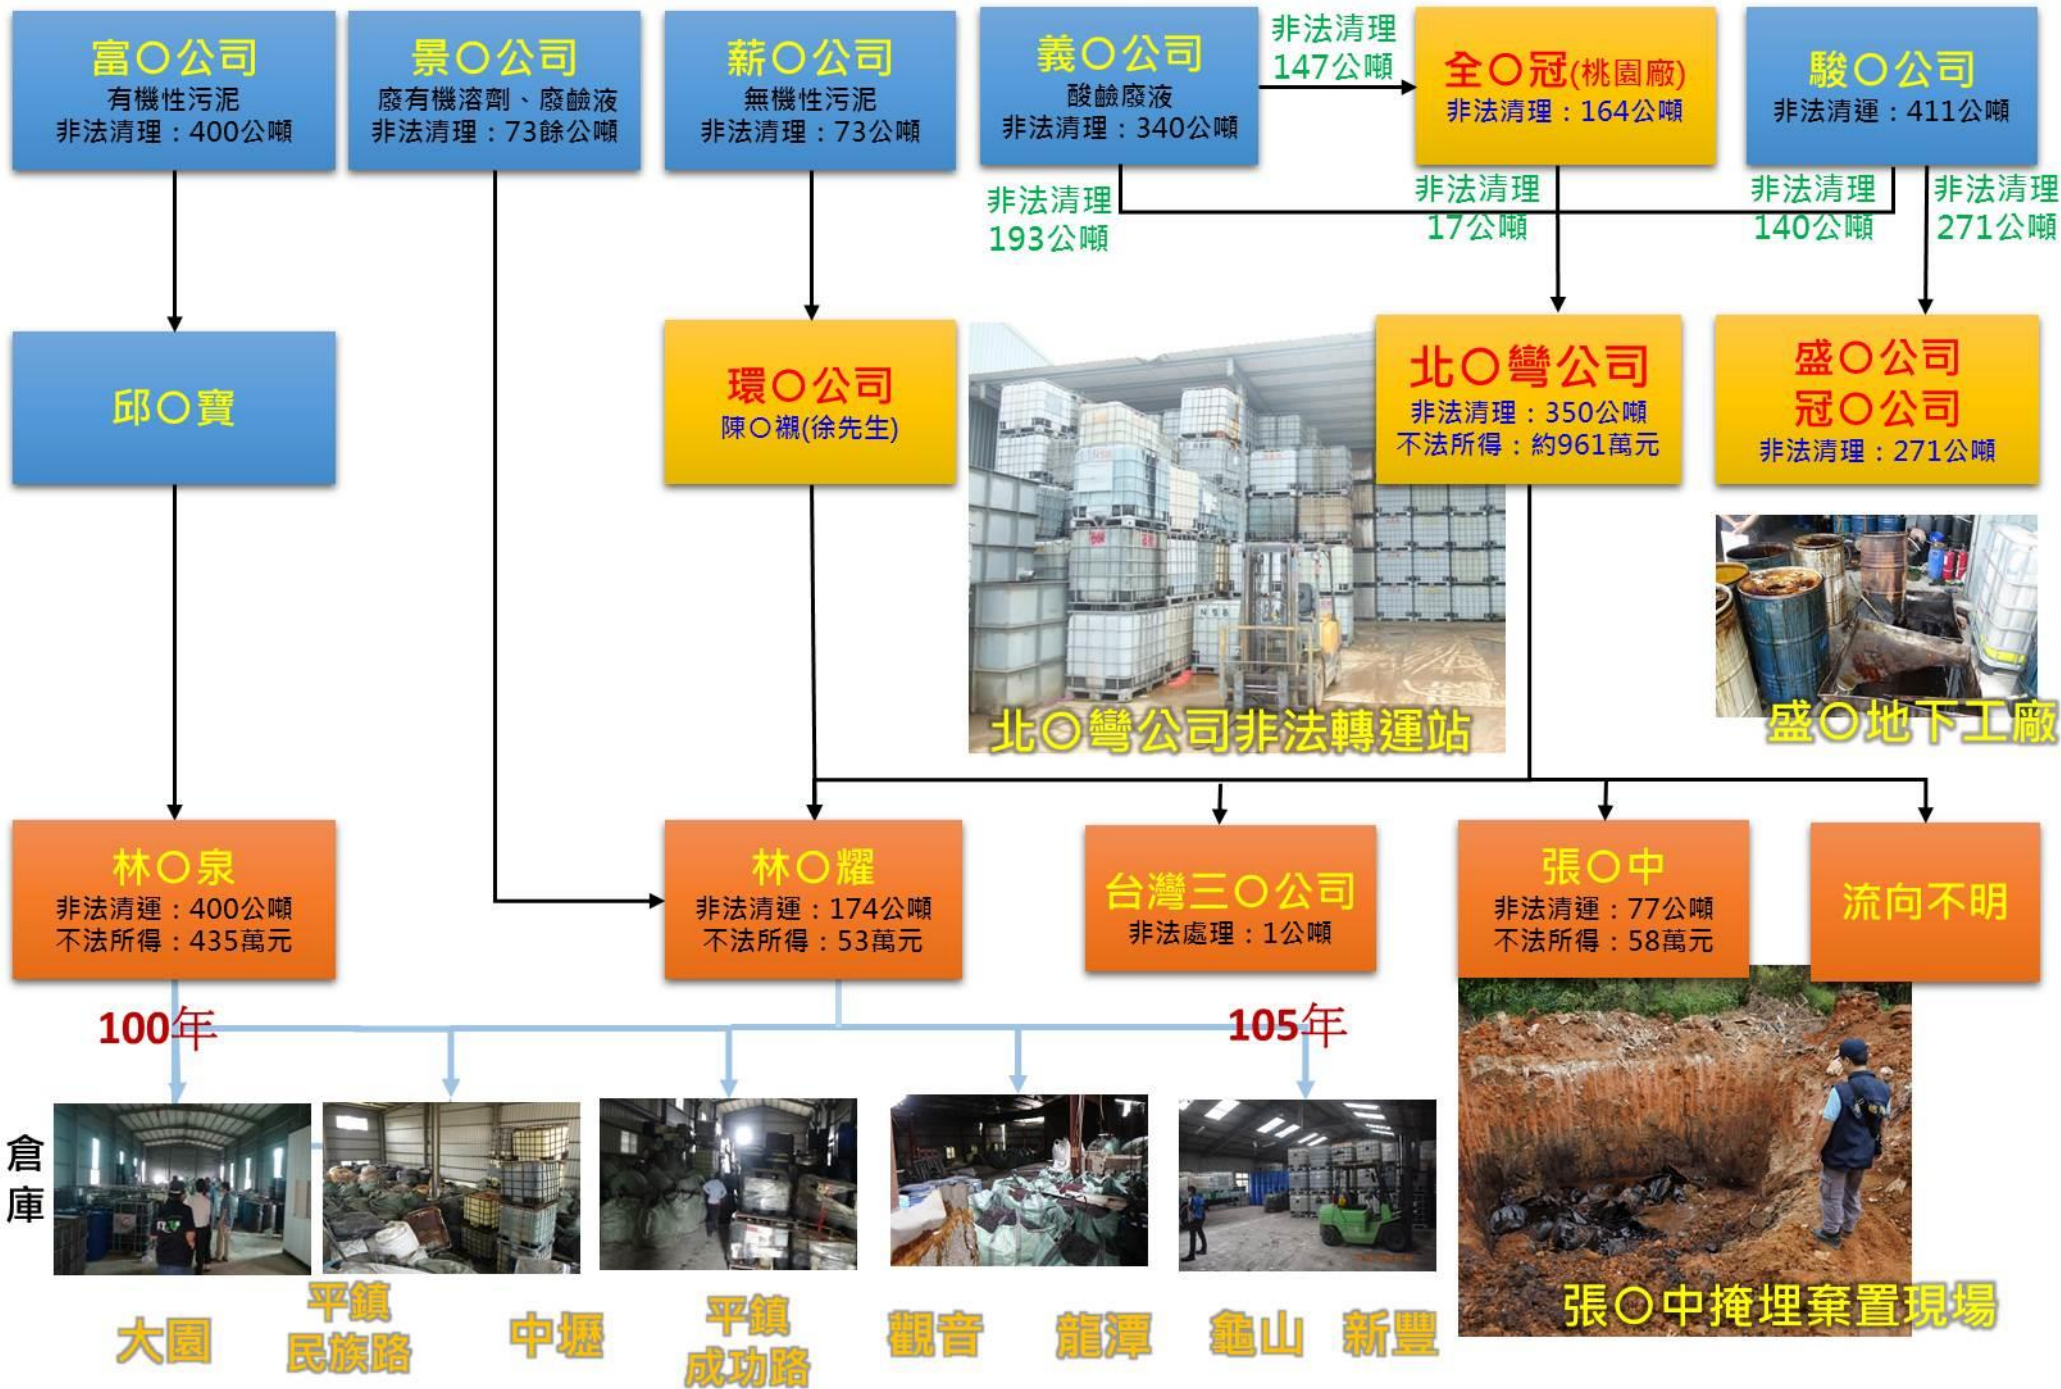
富〇公司
有機性污泥
非法清理：400公噸

景〇公司
廢有機溶劑、廢鹼液
非法清理：73餘公噸

薪〇公司
無機性污泥
非法清理：73公噸

義〇公司
酸鹼廢液
非法清理：340公噸

非法清理
147公噸

全〇冠(桃園廠)
非法清理：164公噸

駿〇公司
非法清運：411公噸

非法清理
193公噸

非法清理
17公噸

非法清理
140公噸

非法清理
271公噸

邱〇寶

環〇公司
陳〇禰(徐先生)

北〇彎公司
非法清理：350公噸
不法所得：約961萬元

盛〇公司
冠〇公司
非法清理：271公噸

北〇彎公司非法轉運站

盛〇地下工廠

林〇泉
非法清運：400公噸
不法所得：435萬元

林〇耀
非法清運：174公噸
不法所得：53萬元

台灣三〇公司
非法處理：1公噸

張〇中
非法清運：77公噸
不法所得：58萬元

流向不明

100年

105年

倉庫

大園

平鎮
民族路

中壢

平鎮
成功路

觀音

龍潭

龜山

新豐

張〇中掩埋棄置現場